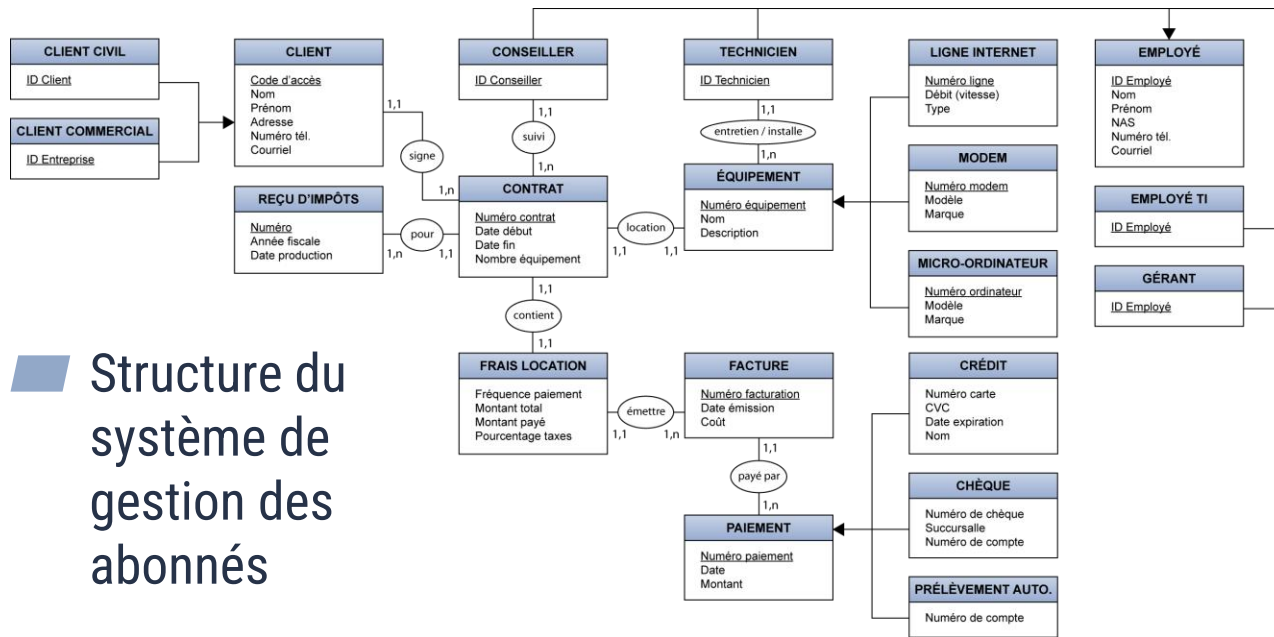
CLIENT CIVIL
ID Client

CLIENT COMMERCIAL
ID Entreprise

CLIENT
Code d'accès
Nom
Prénom
Adresse
Numéro tél.
Courriel

1,1
signe
1,n

REÇU D'IMPÔTS
Numéro
Année fiscale
Date production

1,n
pour
1,1

CONSEILLER
ID Conseiller

1,1
suivi
1,n

CONTRAT
Numéro contrat
Date début
Date fin
Nombre équipement

1,1
location
1,1

1,1
contient
1,1

TECHNICIEN
ID Technicien

1,1
entretien / installe
1,n

ÉQUIPEMENT
Numéro équipement
Nom
Description

LIGNE INTERNET
Numéro ligne
Débit (vitesse)
Type

MODEM
Numéro modem
Modèle
Marque

MICRO-ORDINATEUR
Numéro ordinateur
Modèle
Marque

EMPLOYÉ
ID Employé
Nom
Prénom
NAS
Numéro tél.
Courriel

EMPLOYÉ TI
ID Employé

GÉRANT
ID Employé

Structure du système de gestion des abonnés

FRAIS LOCATION
Fréquence paiement
Montant total
Montant payé
Pourcentage taxes

1,1
émettre
1,n

FACTURE
Numéro facturation
Date émission
Coût

1,1
payé par
1,n

PAIEMENT
Numéro paiement
Date
Montant

CRÉDIT
Numéro carte
CVC
Date expiration
Nom

CHÈQUE
Numéro de chèque
Succursalle
Numéro de compte

PRÉLÈVEMENT AUTO.
Numéro de compte